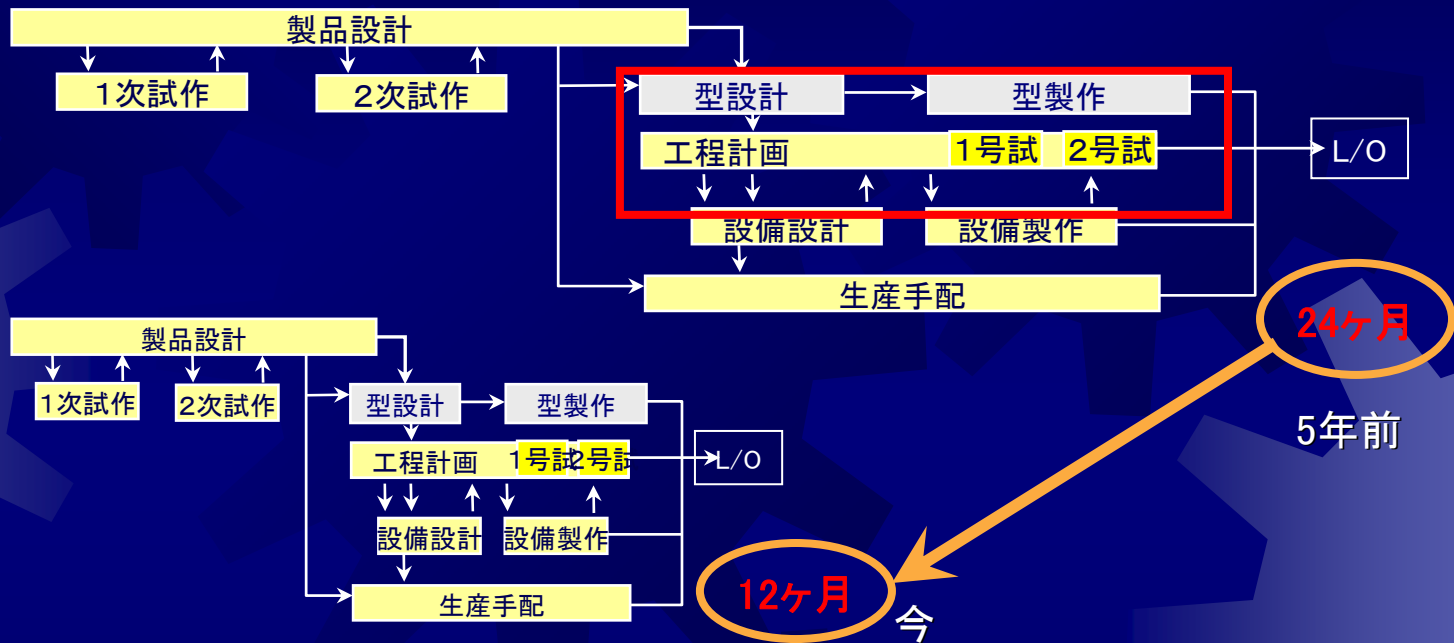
製品設計

1次試作

2次試作

型設計

型製作

工程計画

1号試

2号試

L/O

設備設計

設備製作

生産手配

24ヶ月

5年前

製品設計

1次試作

2次試作

型設計

型製作

工程計画

1号試

2号試

L/O

設備設計

設備製作

生産手配

12ヶ月

今